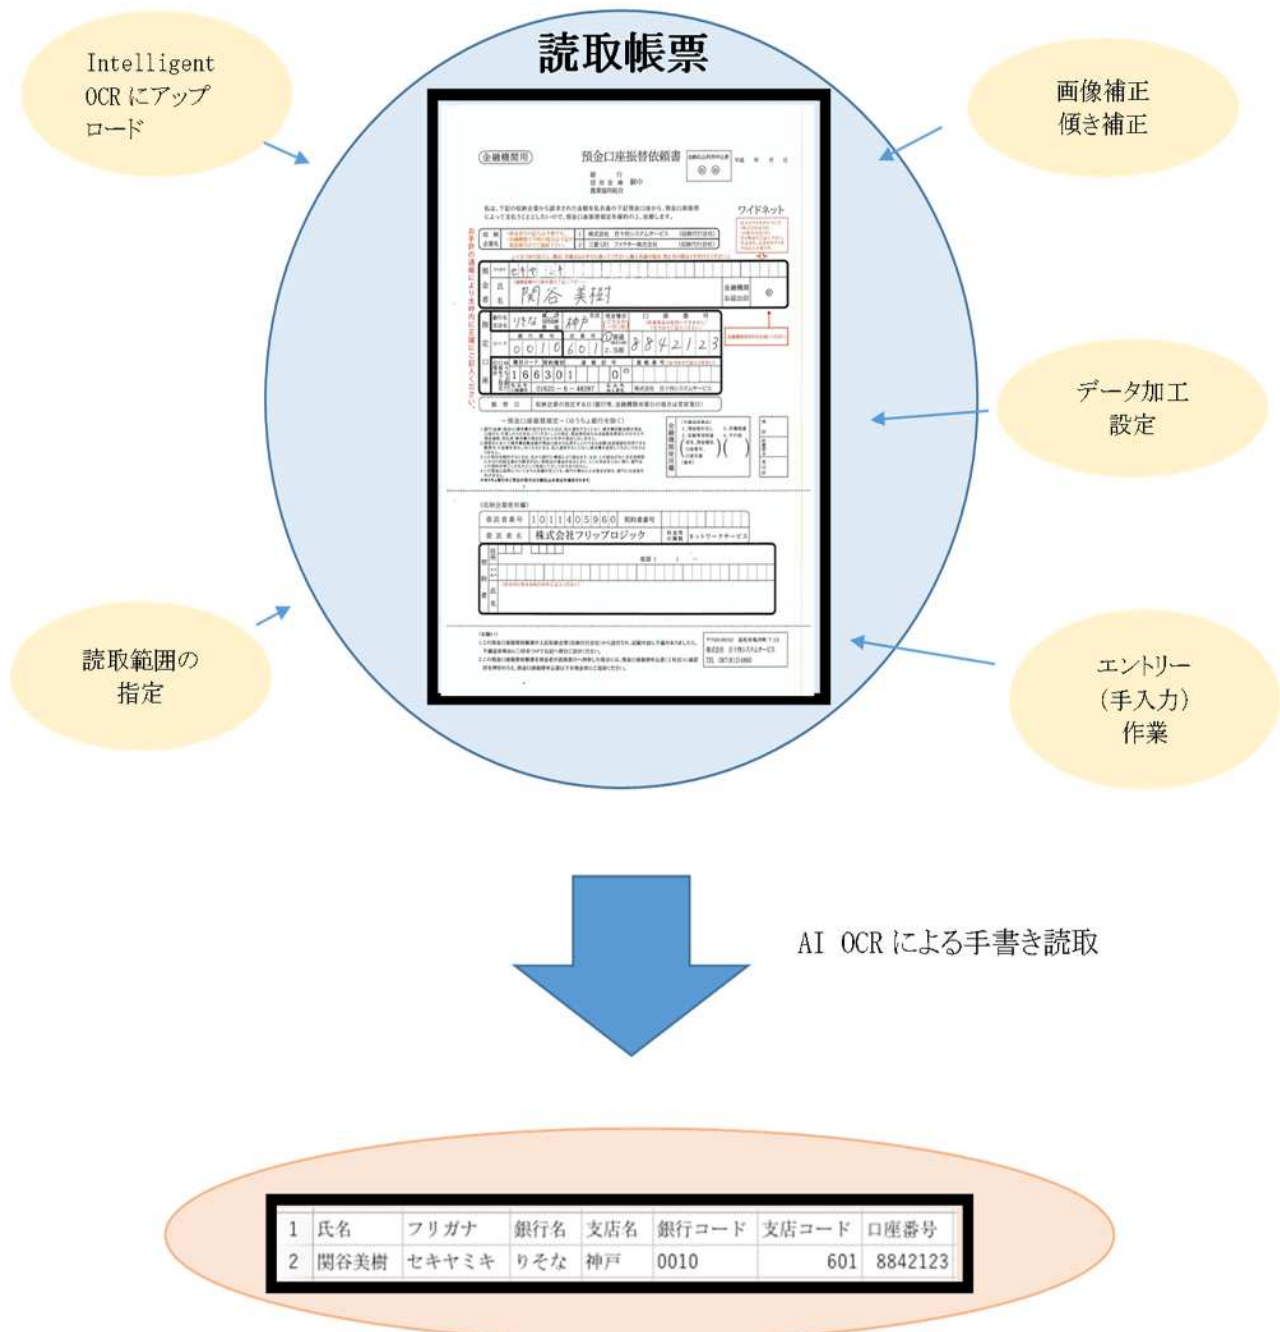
読取帳票

Intelligent OCR にアップロード

画像補正
傾き補正

データ加工
設定

読取範囲の
指定

エントリー
（手入力）
作業

金融機関用

預金口座振替依頼書

ワイドネット

セキヤ ミキ

関谷 美樹

りそな

神戸

0010

601

8842123

166301

0

1011405960

株式会社フリップロジック

AI OCR による手書き読取

| 1 | 氏名 | フリガナ | 銀行名 | 支店名 | 銀行コード | 支店コード | 口座番号 |
|---|---|---|---|---|---|---|---|
| 2 | 関谷美樹 | セキヤミキ | りそな | 神戸 | 0010 | 601 | 8842123 |